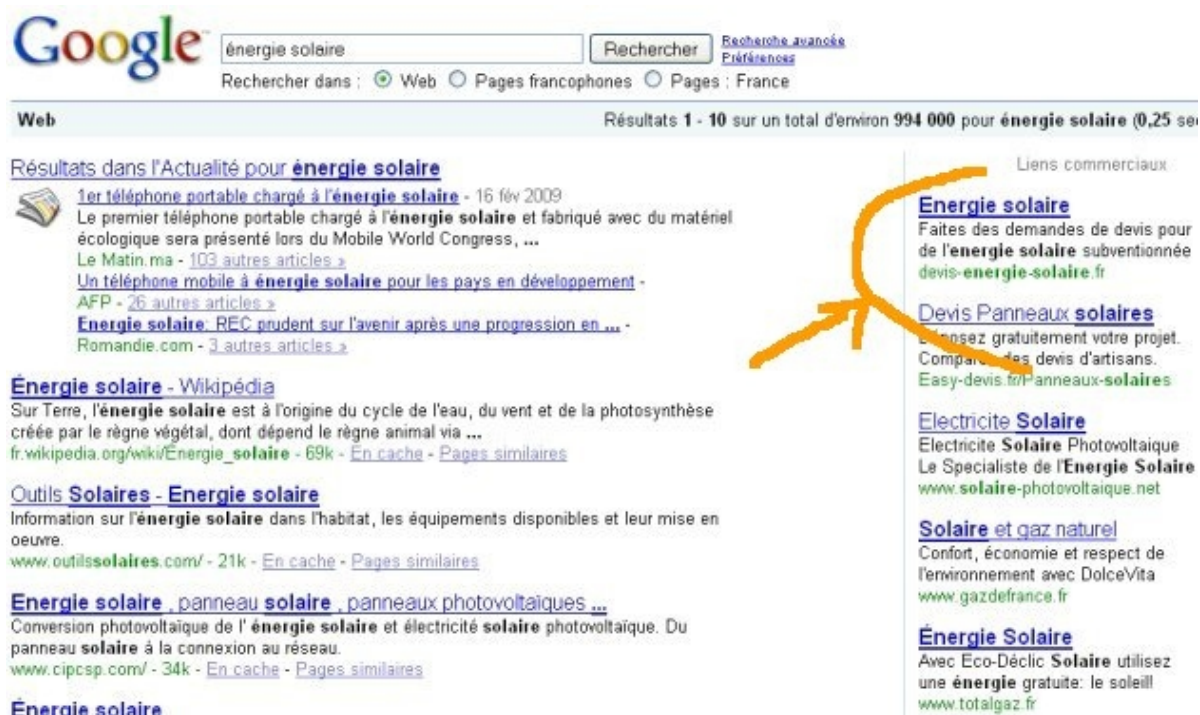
Google

énergie solaire

Rechercher

Recherche avancée
Préférences

Rechercher dans : Web Pages francophones Pages : France

Web

Résultats 1 - 10 sur un total d'environ 994 000 pour énergie solaire (0,25 sec

Résultats dans l'Actualité pour énergie solaire

1er téléphone portable chargé à l'énergie solaire - 16 fév 2009
Le premier téléphone portable chargé à l'énergie solaire et fabriqué avec du matériel écologique sera présenté lors du Mobile World Congress, ...
Le Matin.ma - 103 autres articles »
Un téléphone mobile à énergie solaire pour les pays en développement - AFP - 26 autres articles »
Energie solaire: REC prudent sur l'avenir après une progression en ... - Romandie.com - 3 autres articles »

Énergie solaire - Wikipédia
Sur Terre, l'énergie solaire est à l'origine du cycle de l'eau, du vent et de la photosynthèse créée par le règne végétal, dont dépend le règne animal via ...
fr.wikipedia.org/wiki/Énergie_solaire - 69k - En cache - Pages similaires

Outils Solaires - Energie solaire
Information sur l'énergie solaire dans l'habitat, les équipements disponibles et leur mise en oeuvre.
www.outilssolaires.com/ - 21k - En cache - Pages similaires

Energie solaire , panneau solaire , panneaux photovoltaïques ...
Conversion photovoltaïque de l' énergie solaire et électricité solaire photovoltaïque. Du panneau solaire à la connexion au réseau.
www.cipcsp.com/ - 34k - En cache - Pages similaires

Énergie solaire

Liens commerciaux

Energie solaire
Faites des demandes de devis pour de l'energie solaire subventionnée
devis-energie-solaire.fr

Devis Panneaux solaires
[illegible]osez gratuitement votre projet. Compar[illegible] des devis d'artisans.
Easy-devis.fr/Panneaux-solaires

Electricite Solaire
Electricite Solaire Photovoltaique
Le Specialiste de l'Energie Solaire
www.solaire-photovoltaique.net

Solaire et gaz naturel
Confort, économie et respect de l'environnement avec DolceVita
www.gazdefrance.fr

Énergie Solaire
Avec Eco-Déclic Solaire utilisez une énergie gratuite: le soleil!
www.totalgaz.fr